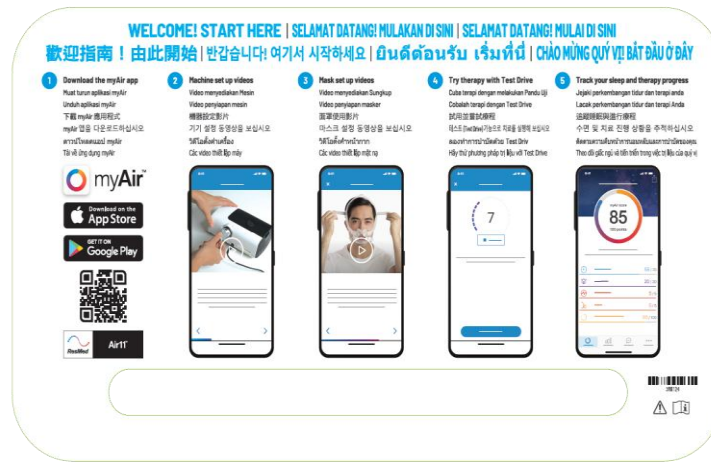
WELCOME! START HERE | SELAMAT DATANG! MULAKAN DI SINI | SELAMAT DATANG! MULAI DI SINI
歡迎指南！由此開始 | 반갑습니다! 여기서 시작하세요 | ยินดีต้อนรับ เริ่มที่นี่ | CHÀO MỪNG QUÝ VỊ! BẮT ĐẦU Ở ĐÂY

1 Download the myAir app
Muat turun aplikasi myAir
Unduh aplikasi myAir
下載 myAir 應用程式
myAir 앱을 다운로드하십시오
ดาวน์โหลดแอป myAir
Tải về ứng dụng myAir

myAir
Download on the App Store
GET IT ON Google Play
ResMed Air11

2 Machine set up videos
Video menyediakan Mesin
Video penyiapan mesin
機器設定影片
기기 설정 동영상을 보십시오
วิดีโอตั้งค่าเครื่อง
Các video thiết lập máy

3 Mask set up videos
Video menyediakan Sungkup
Video penyiapan masker
面罩使用影片
마스크 설정 동영상을 보십시오
วิดีโอตั้งค่าหน้ากาก
Các video thiết lập mặt nạ

4 Try therapy with Test Drive
Cuba terapi dengan melakukan Pandu Uji
Cobalah terapi dengan Test Drive
試用並嘗試療程
테스트(Test Drive) 기능으로 치료를 실행해 보십시오
ลองทำการบำบัดด้วย Test Drive
Hãy thử phương pháp trị liệu với Test Drive

7

5 Track your sleep and therapy progress
Jejaki perkembangan tidur dan terapi anda
Lacak perkembangan tidur dan terapi Anda
追蹤睡眠與治療進度
수면 및 치료 진행 상황을 추적하십시오
ติดตามความคืบหน้าการนอนหลับและการบำบัดของคุณ
Theo dõi giấc ngủ và tiến triển trong việc trị liệu của quý vị

85